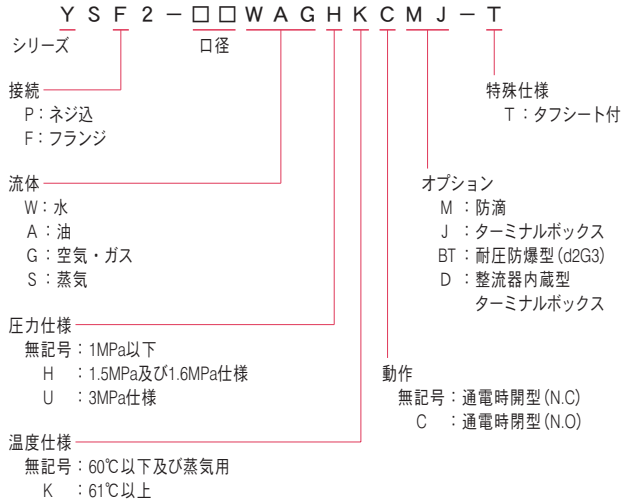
Y S F 2 − □□ W A G H K C M J − T

シリーズ

口径

接続
P：ネジ込
F：フランジ

流体
W：水
A：油
G：空気・ガス
S：蒸気

圧力仕様
無記号：1MPa以下
H ：1.5MPa及び1.6MPa仕様
U ：3MPa仕様

温度仕様
無記号：60℃以下及び蒸気用
K ：61℃以上

特殊仕様
T：タフシート付

オプション
M ：防滴
J ：ターミナルボックス
BT：耐圧防爆型（d2G3）
D ：整流器内蔵型 ターミナルボックス

動作
無記号：通電時開型（N.C）
C ：通電時閉型（N.O）